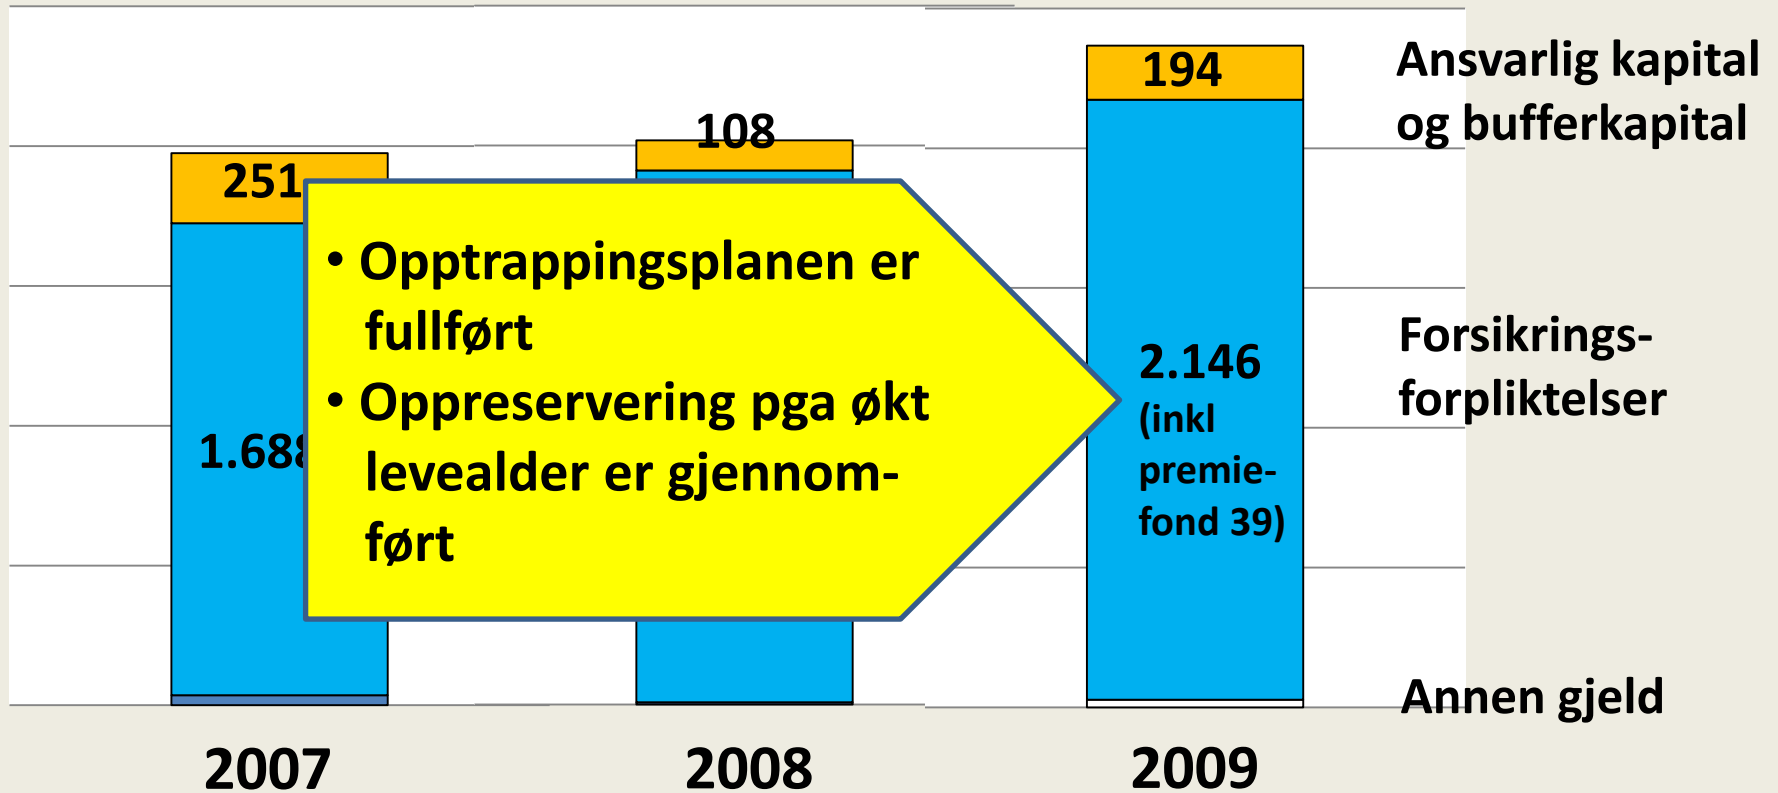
251

1.688

108

194

2.146 (inkl premie-fond 39)

Ansvarlig kapital og bufferkapital

Forsikrings-forpliktelser

Annen gjeld

• Opptrappingsplanen er fullført
• Oppreservering pga økt levealder er gjennomført

2007

2008

2009